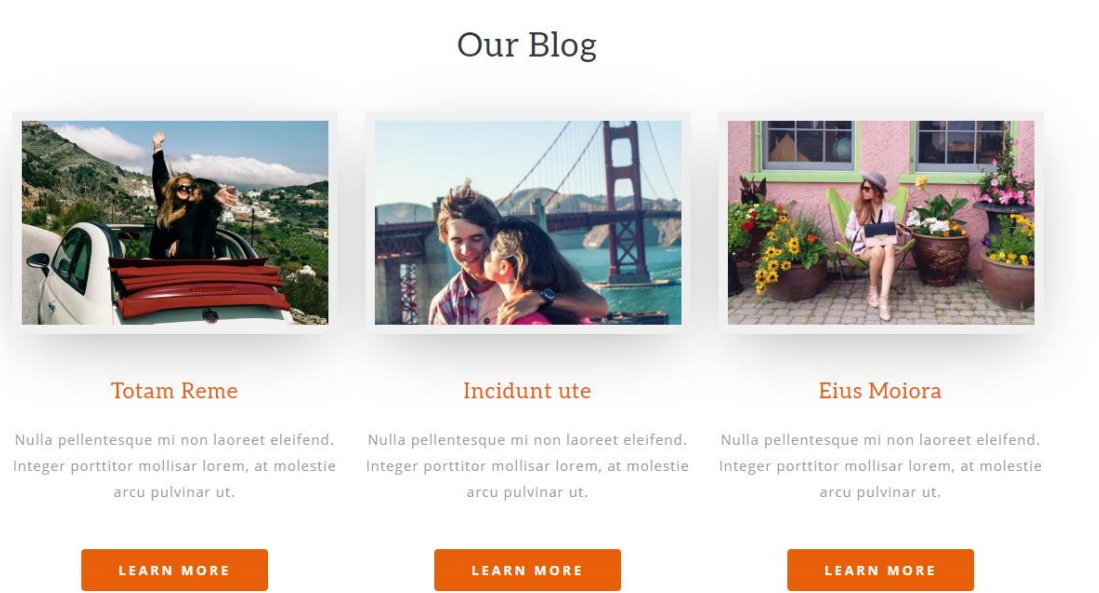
Our Blog

Totam Reme

Nulla pellentesque mi non laoreet eleifend. Integer porttitor mollisar lorem, at molestie arcu pulvinar ut.

LEARN MORE

Incidunt ute

Nulla pellentesque mi non laoreet eleifend. Integer porttitor mollisar lorem, at molestie arcu pulvinar ut.

LEARN MORE

Eius Moiora

Nulla pellentesque mi non laoreet eleifend. Integer porttitor mollisar lorem, at molestie arcu pulvinar ut.

LEARN MORE